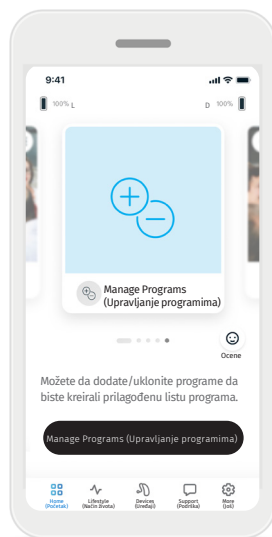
9:41

100% L

D 100%

Manage Programs (Upravljanje programima)

Ocene

Možete da dodate/uklonite programe da biste kreirali prilagođenu listu programa.

Manage Programs (Upravljanje programima)

Home (Početak)

Lifestyle (Način života)

Devices (Uređaji)

Support (Podrška)

More (Još)